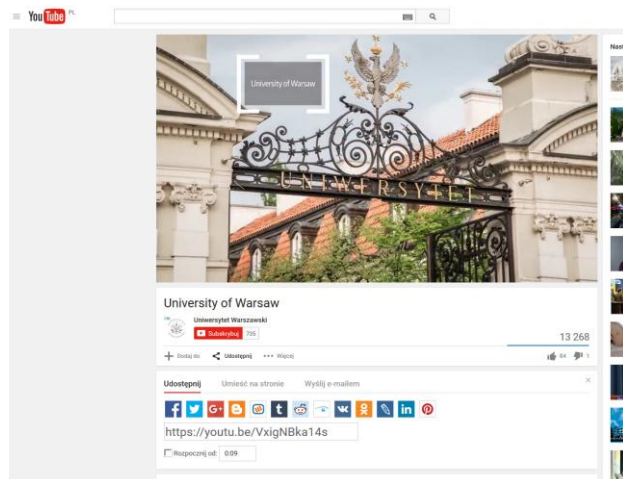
YouTube PL

University of Warsaw

UNIWERSYTET

University of Warsaw

Uniwersytet Warszawski

Subskrybuj 795

13 268

Dodaj do Udostępnij ••• Więcej

84 1

Udostępnij Umieść na stronie Wyślij e-mailem

https://youtu.be/VxigNBka14s

Rozpocznij od: 0:09

Nast